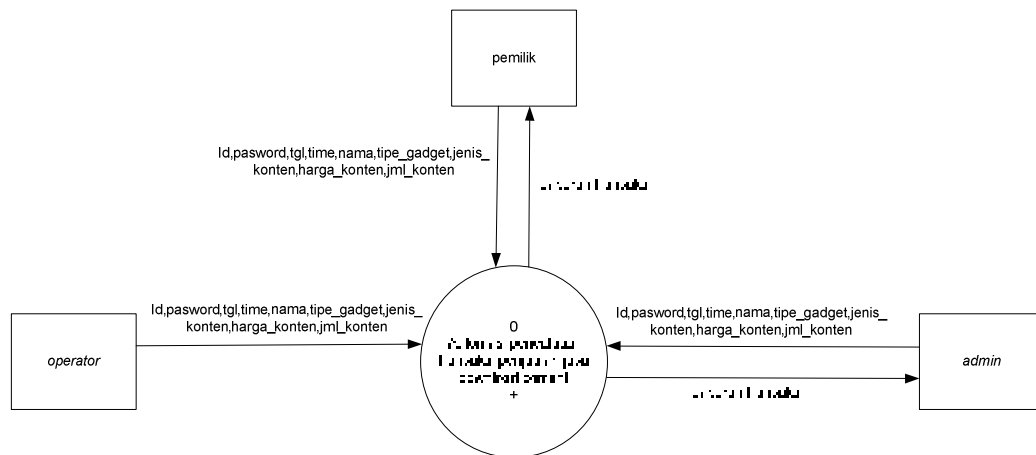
pemilik

Id,pasword,tgl,time,nama,tipe_gadget,jenis_konten,harga_konten,jml_konten

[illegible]

Id,pasword,tgl,time,nama,tipe_gadget,jenis_konten,harga_konten,jml_konten

operator

0
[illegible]
+

Id,pasword,tgl,time,nama,tipe_gadget,jenis_konten,harga_konten,jml_konten

admin

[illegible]